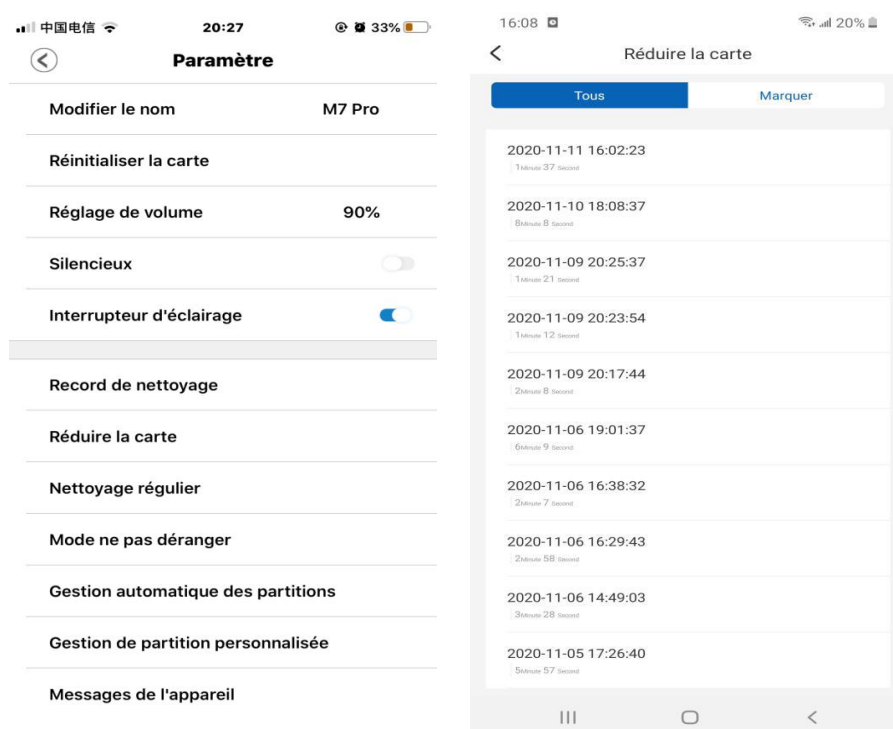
中国电信 20:27 33%

Paramètre

Modifier le nom M7 Pro

Réinitialiser la carte

Réglage de volume 90%

Silencieux

Interrupteur d'éclairage

Record de nettoyage

Réduire la carte

Nettoyage régulier

Mode ne pas déranger

Gestion automatique des partitions

Gestion de partition personnalisée

Messages de l'appareil

16:08 20%

Réduire la carte

Tous

Marquer

2020-11-11 16:02:23
1Minute 37 Second

2020-11-10 18:08:37
8Minute 8 Second

2020-11-09 20:25:37
1Minute 21 Second

2020-11-09 20:23:54
1Minute 12 Second

2020-11-09 20:17:44
2Minute 8 Second

2020-11-06 19:01:37
6Minute 9 Second

2020-11-06 16:38:32
2Minute 7 Second

2020-11-06 16:29:43
2Minute 58 Second

2020-11-06 14:49:03
3Minute 28 Second

2020-11-05 17:26:40
5Minute 57 Second